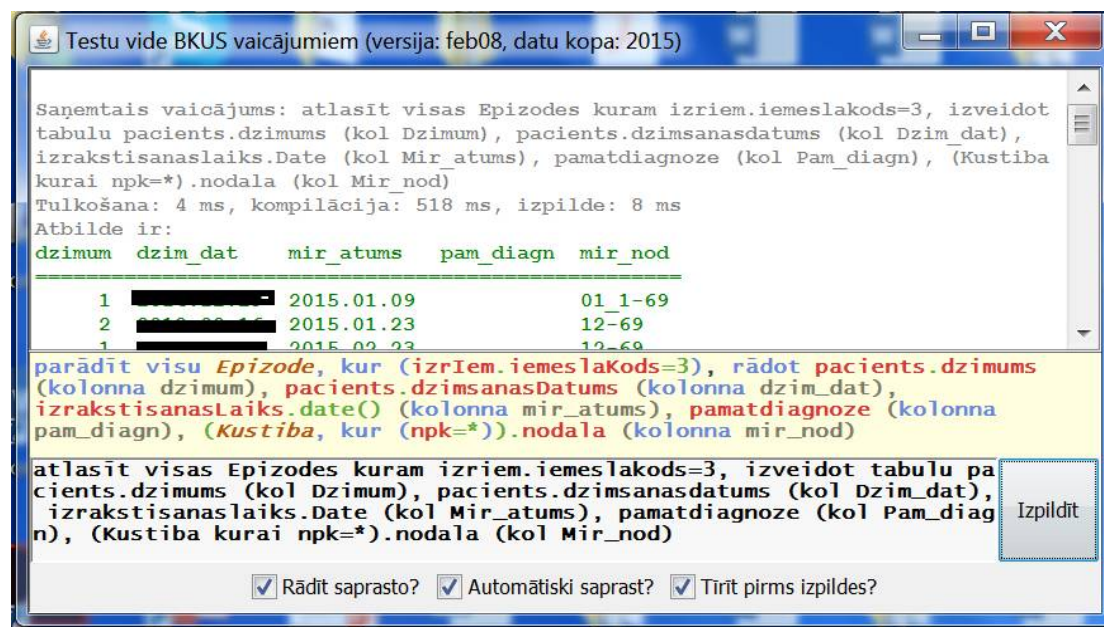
Testu vide BKUS vaicājumiem (versija: feb08, datu kopa: 2015)

Saņemtais vaicājums: atlasīt visas Epizodes kuram izriem.iemeslakods=3, izveidot tabulu pacients.dzimums (kol Dzimum), pacients.dzimsanasdatums (kol Dzim_dat), izrakstisanaslaiks.Date (kol Mir_atums), pamatdiagnoze (kol Pam_diagn), (Kustiba kurai npk=*).nodala (kol Mir_nod)
Tulkošana: 4 ms, kompilācija: 518 ms, izpilde: 8 ms
Atbilde ir:

| dzimum | dzim_dat | mir_atums | pam_diagn | mir_nod |
|---|---|---|---|---|
| 1 | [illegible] | 2015.01.09 | | 01_1-69 |
| 2 | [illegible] | 2015.01.23 | | 12-69 |
| 1 | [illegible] | 2015.02.23 | | 12-69 |

parādīt visu Epizode, kur (izrIem.iemeslaKods=3), rādot pacients.dzimums (kolonna dzimum), pacients.dzimsanasDatums (kolonna dzim_dat), izrakstisanasLaiks.date() (kolonna mir_atums), pamatdiagnoze (kolonna pam_diagn), (Kustiba, kur (npk=*)).nodala (kolonna mir_nod)

atlasīt visas Epizodes kuram izriem.iemeslakods=3, izveidot tabulu pacients.dzimums (kol Dzimum), pacients.dzimsanasdatums (kol Dzim_dat), izrakstisanaslaiks.Date (kol Mir_atums), pamatdiagnoze (kol Pam_diagn), (Kustiba kurai npk=*).nodala (kol Mir_nod)

Izpildīt

Rādīt saprasto? Automātiski saprast? Tīrīt pirms izpildes?